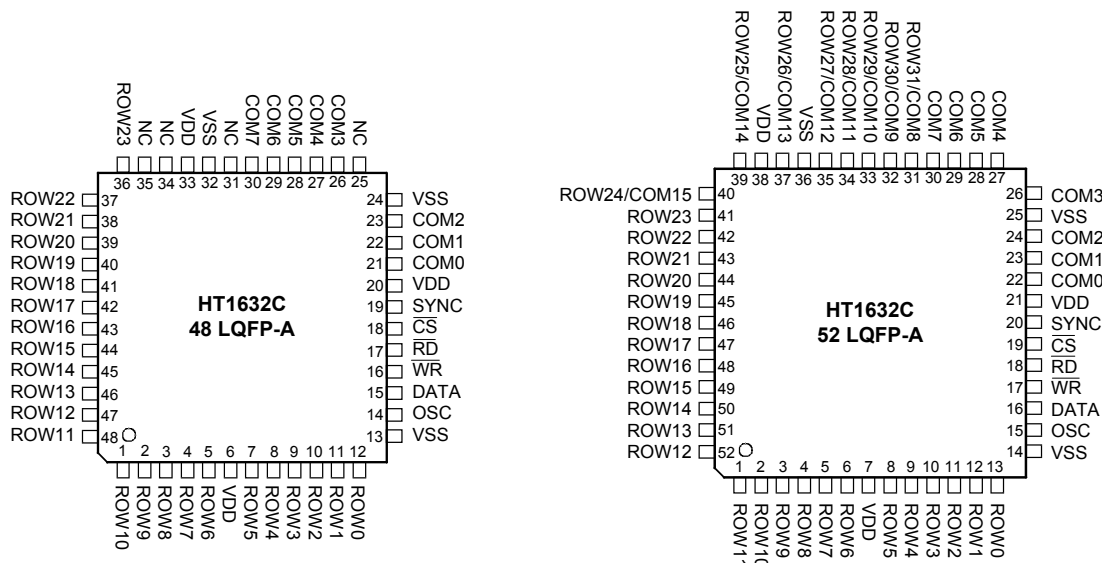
ROW23 NC NC VDD VSS NC COM7 COM6 COM5 COM4 COM3 NC
36 35 34 33 32 31 30 29 28 27 26 25

ROW22 37
ROW21 38
ROW20 39
ROW19 40
ROW18 41
ROW17 42
ROW16 43
ROW15 44
ROW14 45
ROW13 46
ROW12 47
ROW11 48

24 VSS
23 COM2
22 COM1
21 COM0
20 VDD
19 SYNC
18 $\overline{CS}$
17 $\overline{RD}$
16 $\overline{WR}$
15 DATA
14 OSC
13 VSS

HT1632C
48 LQFP-A

1 2 3 4 5 6 7 8 9 10 11 12
ROW10 ROW9 ROW8 ROW7 ROW6 VDD ROW5 ROW4 ROW3 ROW2 ROW1 ROW0

ROW25/COM14 VDD ROW26/COM13 VSS ROW27/COM12 ROW28/COM11 ROW29/COM10 ROW30/COM9 ROW31/COM8 COM7 COM6 COM5 COM4
39 38 37 36 35 34 33 32 31 30 29 28 27

ROW24/COM15 40
ROW23 41
ROW22 42
ROW21 43
ROW20 44
ROW19 45
ROW18 46
ROW17 47
ROW16 48
ROW15 49
ROW14 50
ROW13 51
ROW12 52

26 COM3
25 VSS
24 COM2
23 COM1
22 COM0
21 VDD
20 SYNC
19 $\overline{CS}$
18 $\overline{RD}$
17 $\overline{WR}$
16 DATA
15 OSC
14 VSS

HT1632C
52 LQFP-A

1 2 3 4 5 6 7 8 9 10 11 12 13
ROW11 ROW10 ROW9 ROW8 ROW7 ROW6 VDD ROW5 ROW4 ROW3 ROW2 ROW1 ROW0